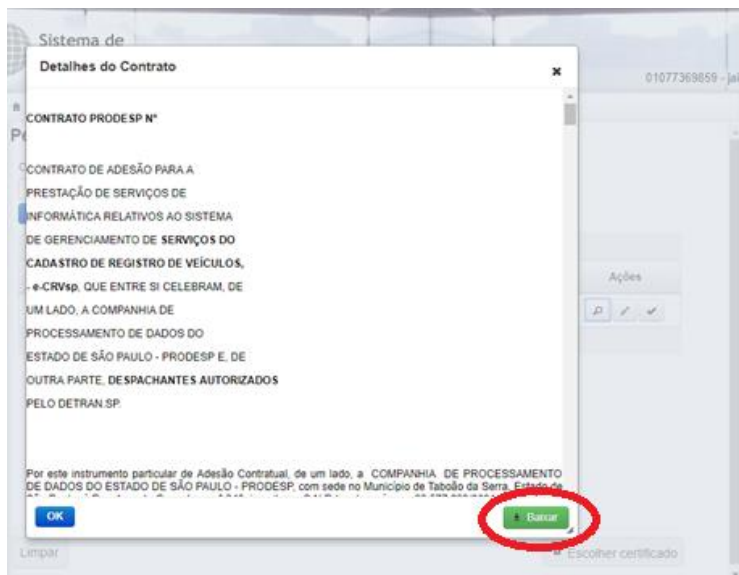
Sistema de

Detalhes do Contrato

×

01077369859 - ja

CONTRATO PRODESP Nº

CONTRATO DE ADESÃO PARA A PRESTAÇÃO DE SERVIÇOS DE INFORMÁTICA RELATIVOS AO SISTEMA DE GERENCIAMENTO DE SERVIÇOS DO CADASTRO DE REGISTRO DE VEÍCULOS, - e-CRVsp, QUE ENTRE SI CELEBRAM, DE UM LADO, A COMPANHIA DE PROCESSAMENTO DE DADOS DO ESTADO DE SÃO PAULO - PRODESP E, DE OUTRA PARTE, DESPACHANTES AUTORIZADOS PELO DETRAN.SP.

Ações

Por este instrumento particular de Adesão Contratual, de um lado, a COMPANHIA DE PROCESSAMENTO DE DADOS DO ESTADO DE SÃO PAULO - PRODESP, com sede no Município de Taboão da Serra, Estado de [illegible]

OK

Baixar

Limpar

Escolher certificado